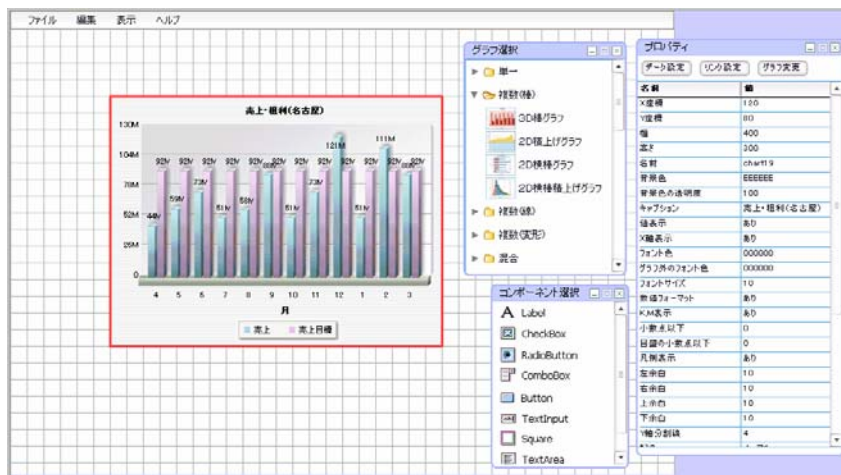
ファイル 編集 表示 ヘルプ

売上・粗利(名古屋)

130M
104M
78M
52M
26M
0

44M 92M 59M 92M 73M 92M 51M 92M 59M 92M 92M 92M 51M 92M 73M 92M 121M 92M 51M 92M 111M 92M 92M

4 5 6 7 8 9 10 11 12 1 2 3

月

売上 売上目標

グラフ選択
単一
複数(棒)
3D棒グラフ
2D積上げグラフ
2D横棒グラフ
2D横棒積上げグラフ
複数(線)
複数(実形)
混合

コンポーネント選択
Label
CheckBox
RadioButton
ComboBox
Button
TextInput
Square
TextArea

プロパティ
データ設定 リンク設定 グラフ変更

| 名前 | 値 |
|---|---|
| X座標 | 120 |
| Y座標 | 80 |
| 幅 | 400 |
| 高さ | 300 |
| 名前 | chart19 |
| 背景色 | EEEEEE |
| 背景色の透明度 | 100 |
| キャプション | 売上・粗利(名古屋) |
| 値表示 | あり |
| X軸表示 | あり |
| フォント色 | 000000 |
| グラフ外のフォント色 | 000000 |
| フォントサイズ | 10 |
| 数値フォーマット | あり |
| K,M表示 | あり |
| 小数点以下 | 0 |
| 目盛の小数点以下 | 0 |
| 凡例表示 | あり |
| 左余白 | 10 |
| 右余白 | 10 |
| 上余白 | 10 |
| 下余白 | 10 |
| Y軸分割線 | 4 |